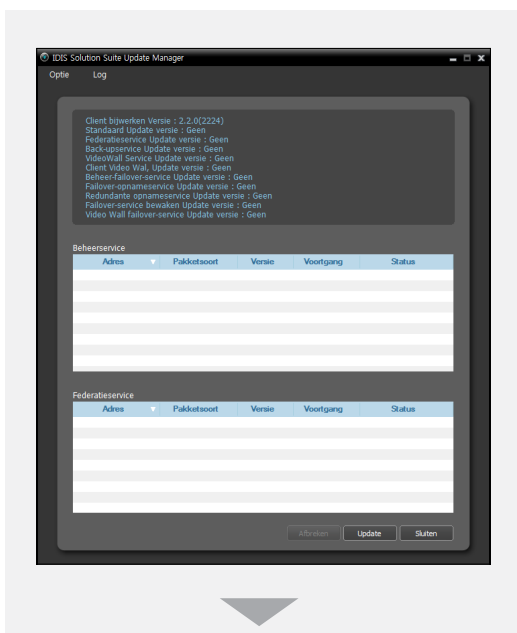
IDIS Solution Suite Update Manager

Optie Log

Client bijwerken Versie : 2.2.0(2224)
Standaard Update versie : Geen
Federatieservice Update versie : Geen
Back-upservice Update versie : Geen
VideoWall Service Update versie : Geen
Client Video Wal, Update versie : Geen
Beheer-failover-service Update versie : Geen
Failover-opnameservice Update versie : Geen
Redundante opnameservice Update versie : Geen
Failover-service bewaken Update versie : Geen
Video Wall failover-service Update versie : Geen

Beheerservice

| Adres | Pakketsoort | Versie | Voortgang | Status |
|---|---|---|---|---|

Federatieservice

| Adres | Pakketsoort | Versie | Voortgang | Status |
|---|---|---|---|---|

Afbreken Update Sluiten